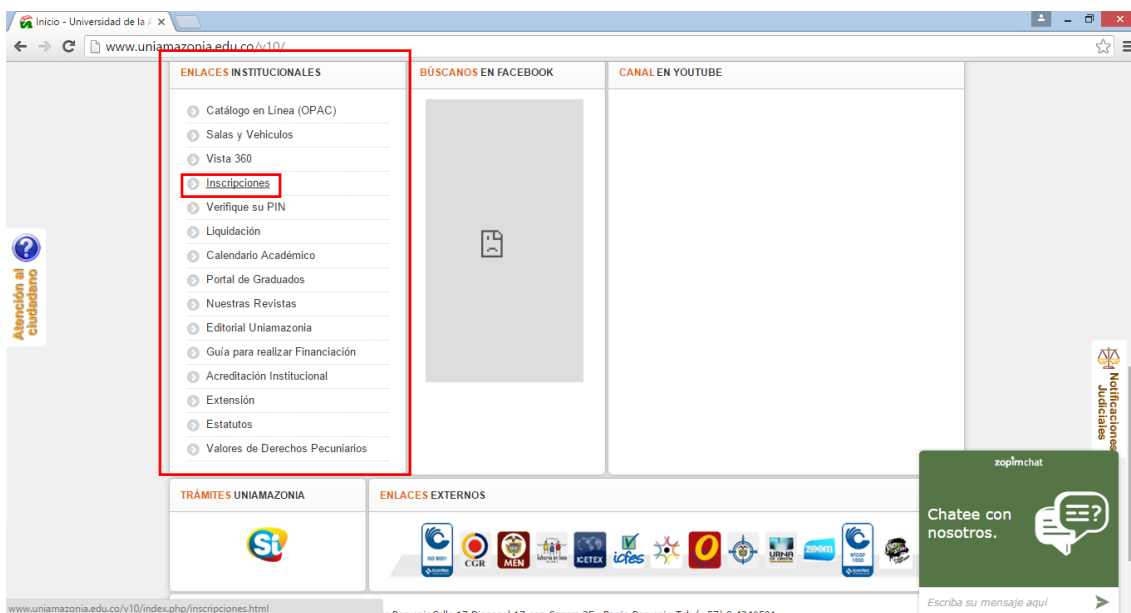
Inicio - Universidad de la A ×

www.uniamazonia.edu.co/v10/

ENLACES INSTITUCIONALES

Catálogo en Línea (OPAC)
Salas y Vehículos
Vista 360
Inscripciones
Verifique su PIN
Liquidación
Calendario Académico
Portal de Graduados
Nuestras Revistas
Editorial Uniamazonia
Guía para realizar Financiación
Acreditación Institucional
Extensión
Estatutos
Valores de Derechos Pecuniarios

BÚSCANOS EN FACEBOOK

CANAL EN YOUTUBE

Atención al ciudadano

Notificaciones Judiciales

TRÁMITES UNIAMAZONIA

Sí

ENLACES EXTERNOS

CGR MEN ICETEX icfes zoom

zopimchat

Chatee con nosotros.

Escriba su mensaje aquí

www.uniamazonia.edu.co/v10/index.php/inscripciones.html